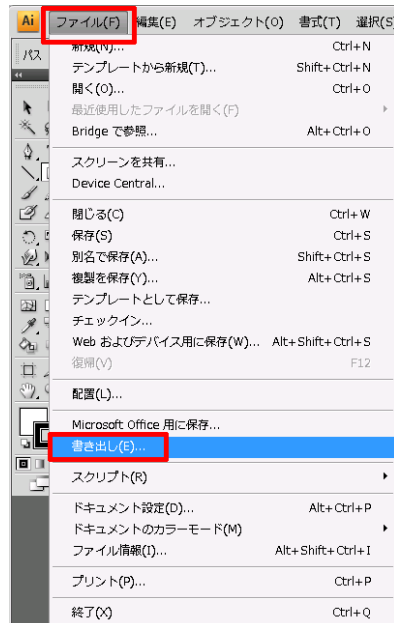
Ai ファイル(F) 編集(E) オブジェクト(O) 書式(T) 選択(S)

パス

新規(N)... Ctrl+N
テンプレートから新規(T)... Shift+Ctrl+N
開く(O)... Ctrl+O
最近使用したファイルを開く(F)
Bridge で参照... Alt+Ctrl+O

スクリーンを共有...
Device Central...

閉じる(C) Ctrl+W
保存(S) Ctrl+S
別名で保存(A)... Shift+Ctrl+S
複製を保存(Y)... Alt+Ctrl+S
テンプレートとして保存...
チェックイン...
Web およびデバイス用に保存(W)... Alt+Shift+Ctrl+S
復帰(V) F12

配置(L)...

Microsoft Office 用に保存...
書き出し(E)...

スクリプト(R)

ドキュメント設定(D)... Alt+Ctrl+P
ドキュメントのカラーモード(M)
ファイル情報(I)... Alt+Shift+Ctrl+I

プリント(P)... Ctrl+P

終了(X) Ctrl+Q